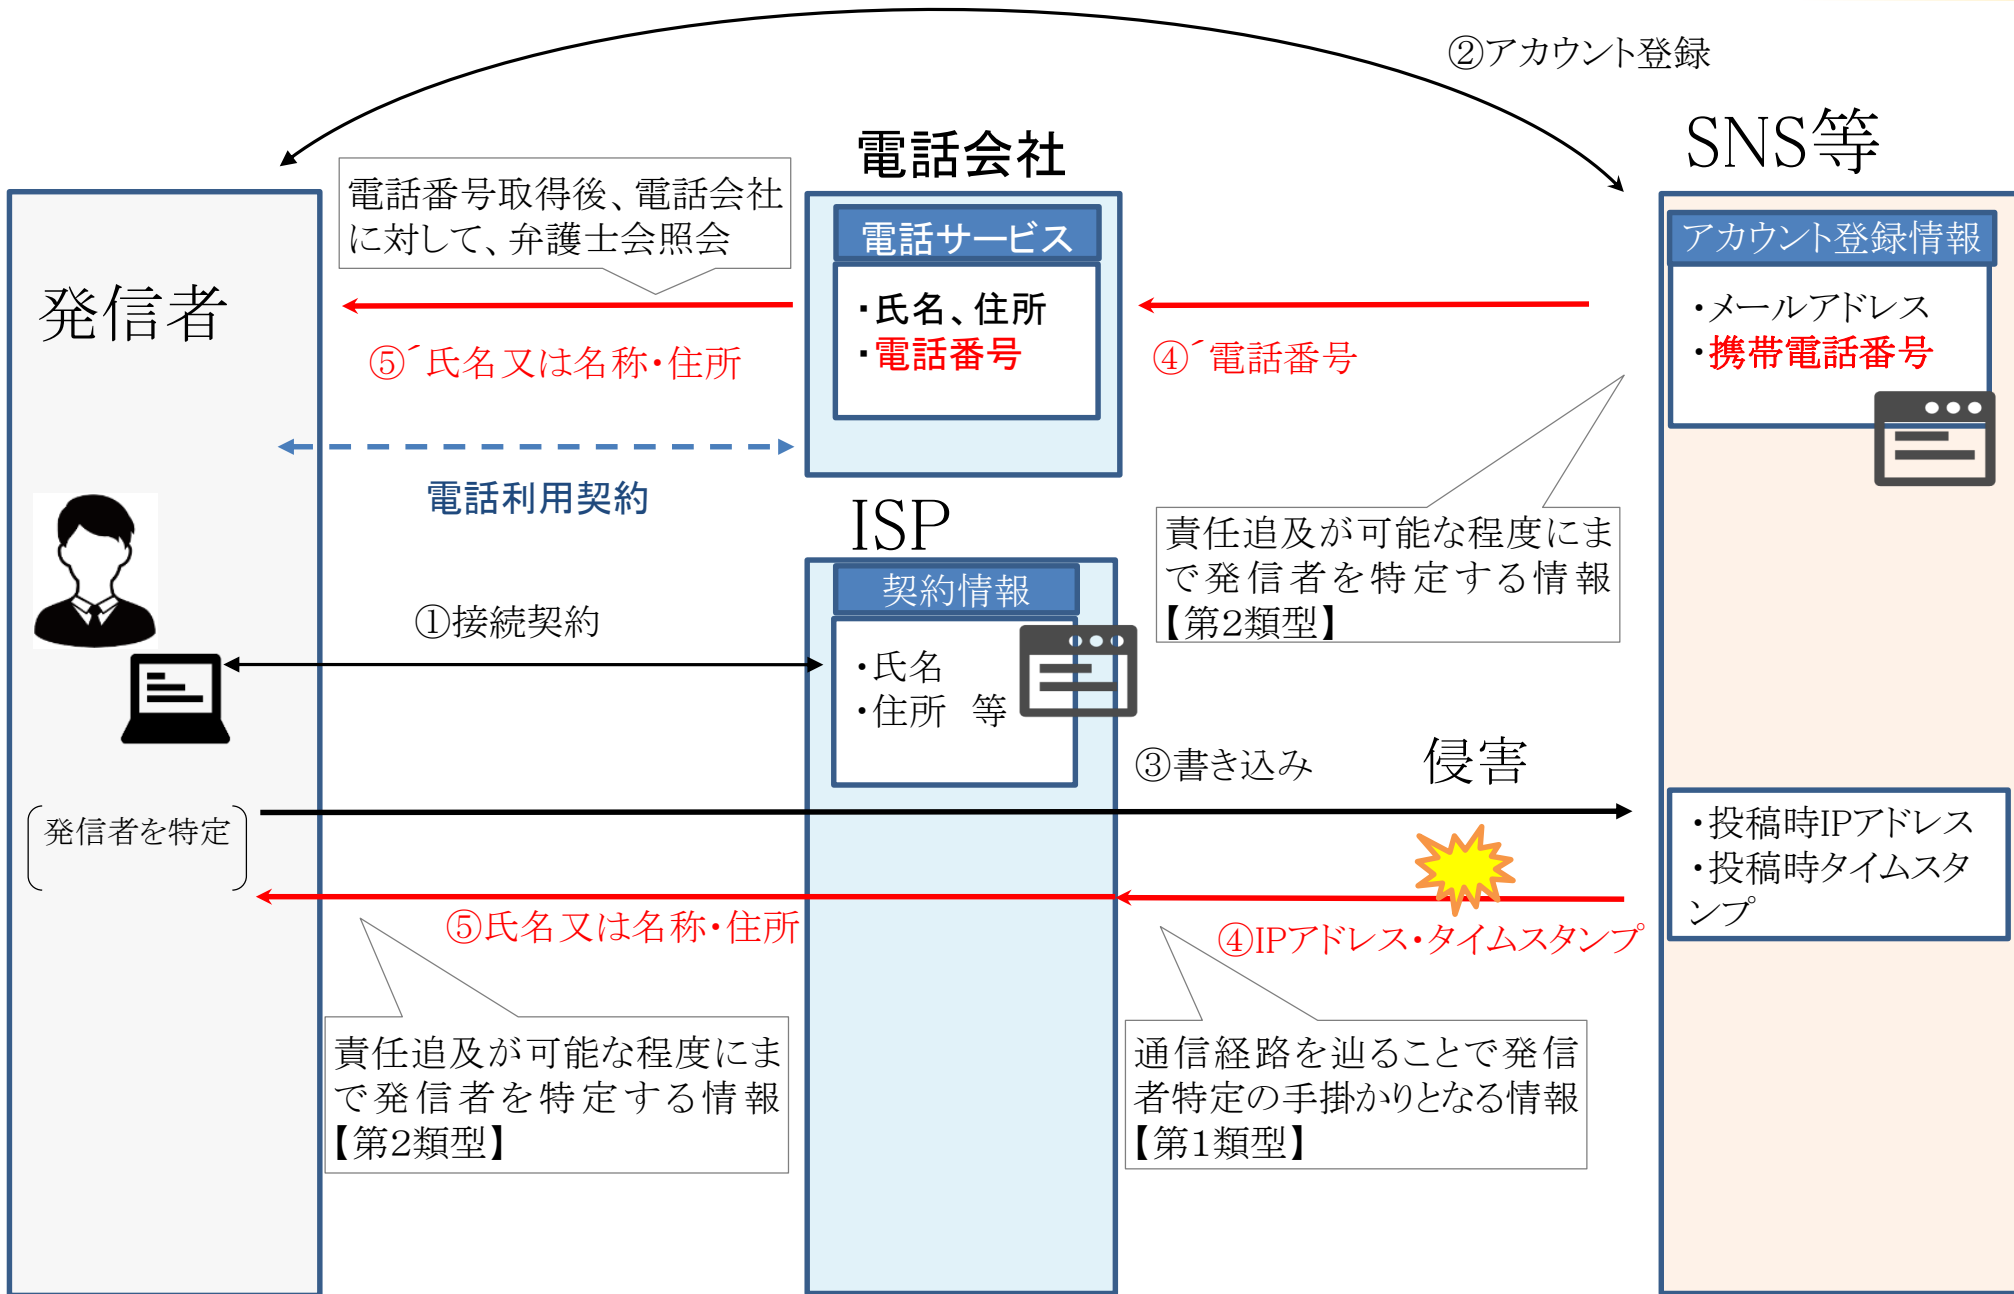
②アカウント登録

電話会社

SNS等

電話番号取得後、電話会社に対して、弁護士会照会

発信者

電話サービス

・氏名、住所
・電話番号

アカウント登録情報

・メールアドレス
・携帯電話番号

⑤´氏名又は名称・住所

④´電話番号

電話利用契約

ISP

責任追及が可能な程度にまで発信者を特定する情報【第2類型】

契約情報

①接続契約

・氏名
・住所　等

③書き込み

侵害

発信者を特定

・投稿時IPアドレス
・投稿時タイムスタンプ

⑤氏名又は名称・住所

④IPアドレス・タイムスタンプ

責任追及が可能な程度にまで発信者を特定する情報【第2類型】

通信経路を辿ることで発信者特定の手掛かりとなる情報【第1類型】